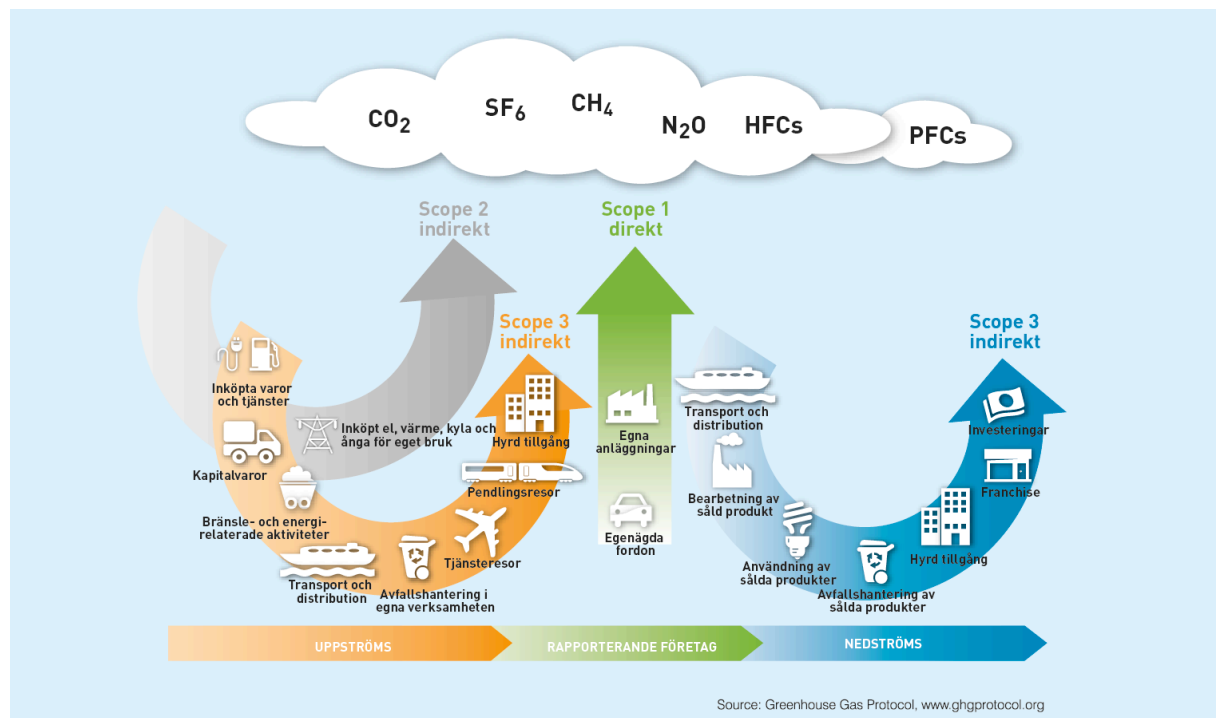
$CO_2$ $SF_6$ $CH_4$ $N_2O$ HFCs PFCs

Scope 2 indirekt

Scope 1 direkt

Scope 3 indirekt

Scope 3 indirekt

Inköpta varor och tjänster

Inköpt el, värme, kyla och ånga för eget bruk

Kapitalvaror

Bränsle- och energirelaterade aktiviteter

Transport och distribution

Avfallshantering i egna verksamheten

Tjänsteresor

Pendlingsresor

Hyrd tillgång

Egna anläggningar

Egenägda fordon

Transport och distribution

Bearbetning av såld produkt

Användning av sålda produkter

Avfallshantering av sålda produkter

Hyrd tillgång

Franchise

Investeringar

UPPSTRÖMS

RAPPORTERANDE FÖRETAG

NEDSTRÖMS

Source: Greenhouse Gas Protocol, www.ghgprotocol.org